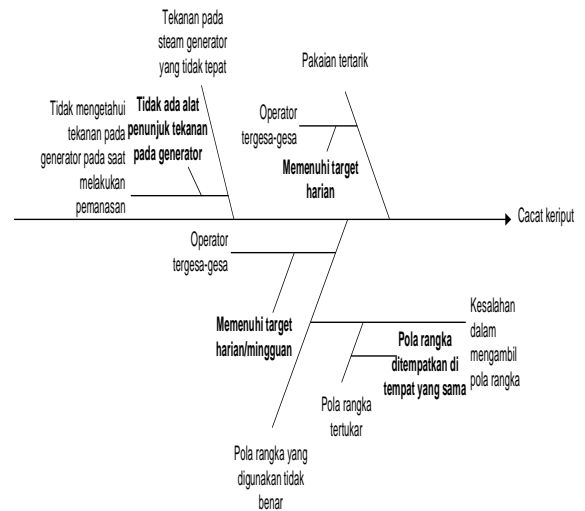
Tekanan pada steam generator yang tidak tepat

Tidak mengetahui tekanan pada generator pada saat melakukan pemanasan

Tidak ada alat penunjuk tekanan pada generator

Pakaian tertarik

Operator tergesa-gesa

Memenuhi target harian

Cacat keriput

Operator tergesa-gesa

Memenuhi target harian/mingguan

Kesalahan dalam mengambil pola rangka

Pola rangka ditempatkan di tempat yang sama

Pola rangka tertukar

Pola rangka yang digunakan tidak benar